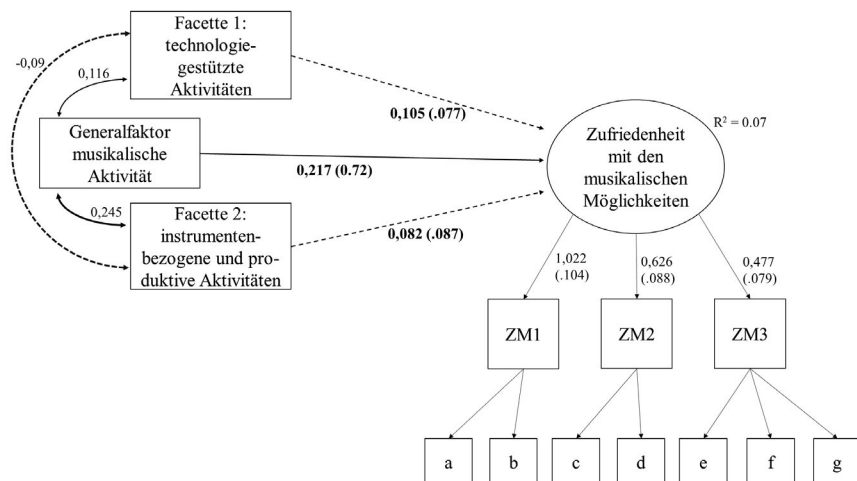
Facette 1: technologiegestützte Aktivitäten

-0,09

0,116

Generalfaktor musikalische Aktivität

0,245

Facette 2: instrumentenbezogene und produktive Aktivitäten

0,105 (.077)

0,217 (0.72)

0,082 (.087)

Zufriedenheit mit den musikalischen Möglichkeiten

$R^2 = 0.07$

1,022 (.104)

0,626 (.088)

0,477 (.079)

ZM1

ZM2

ZM3

a

b

c

d

e

f

g